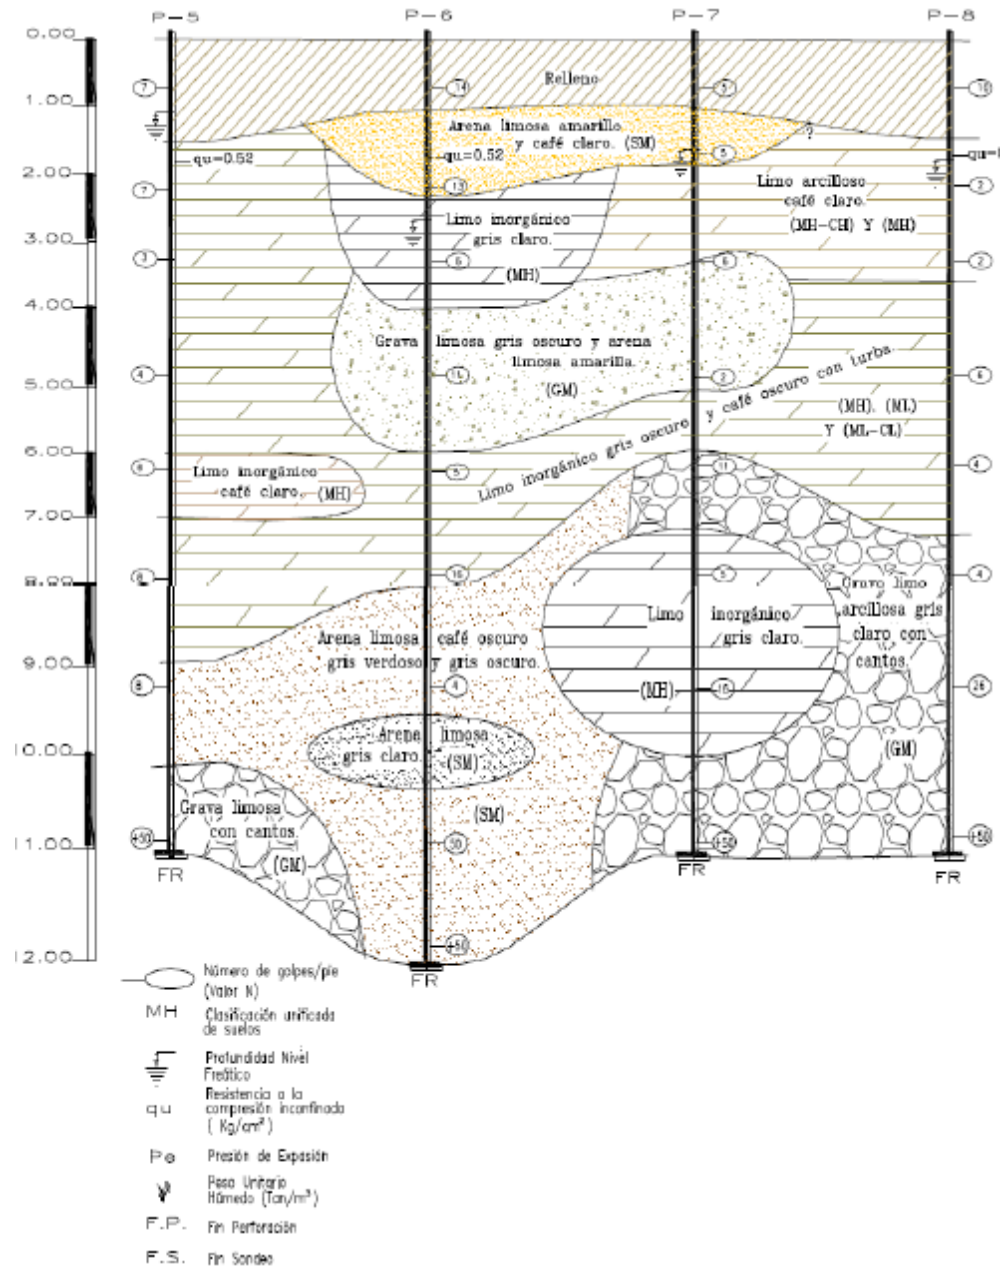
P-5 P-6 P-7 P-8

0.00
1.00
2.00
3.00
4.00
5.00
6.00
7.00
8.00
9.00
10.00
11.00
12.00

Relleno

7 14 5 10

Arena limosa amarillo y café claro. (SM)

?

qu=0.52 qu=0.52 qu=

7 13 5 2

Limo arcilloso café claro. (MH-CH) Y (MH)

Limo inorgánico gris claro.

3 6 2

(MH)

6

Grava limosa gris oscuro y arena limosa amarilla. (GM)

4 15 2 6

Limo inorgánico gris oscuro y café oscuro con turba.

(MH), (ML) Y (ML-CL)

6 5 11 4

Limo inorgánico café claro. (MH)

6 16 5 4

Grava limo arcillosa gris claro con cantos.

Limo inorgánico gris claro.

Arena limosa café oscuro gris verdoso y gris oscuro.

8 4 (MH) 16 26

Arena limosa gris claro. (SM)

(GM)

(SM)

Grava limosa con cantos. (GM)

+50 30 +50 +50

FR FR FR

+50

FR

Número de golpes/pie (Valor N)

MH Clasificación unificada de suelos

Profundidad Nivel Freático

qu Resistencia a la compresión inconfinada ( Kg/cm²)

Pe Presión de Expasión

Peso Unitario Húmedo (Ton/m³)

F.P. Fin Perforación

F.S. Fin Sondeo